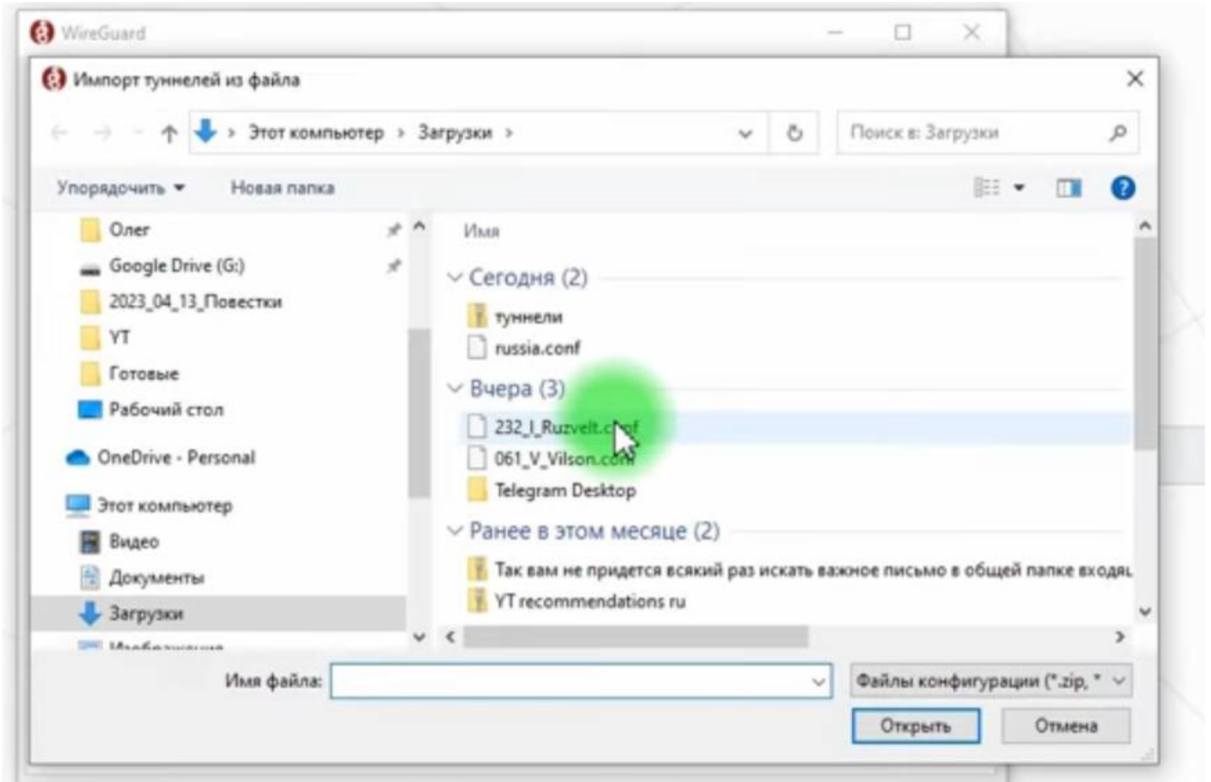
WireGuard

Импорт туннелей из файла

Этот компьютер > Загрузки >

Поиск в: Загрузки

Упорядочить ▾ Новая папка

Олег
Google Drive (G:)
2023_04_13_Повестки
YT
Готовые
Рабочий стол
OneDrive - Personal
Этот компьютер
Видео
Документы
Загрузки
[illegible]

Имя

Сегодня (2)
туннели
russia.conf

Вчера (3)
232_I_Ruzvelt.conf
061_V_Vilson.conf
Telegram Desktop

Ранее в этом месяце (2)
Так вам не придется всякий раз искать важное письмо в общей папке входя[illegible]
YT recommendations ru

Имя файла:

Файлы конфигурации (*.zip, *

Открыть
Отмена